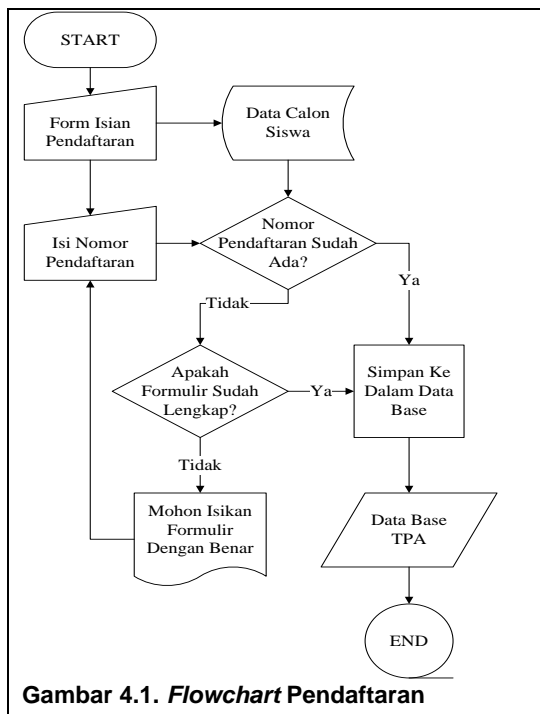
START

Form Isian Pendaftaran

Data Calon Siswa

Isi Nomor Pendaftaran

Nomor Pendaftaran Sudah Ada?

Ya

Tidak

Apakah Formulir Sudah Lengkap?

Ya

Simpan Ke Dalam Data Base

Tidak

Mohon Isikan Formulir Dengan Benar

Data Base TPA

END

Gambar 4.1. *Flowchart* Pendaftaran